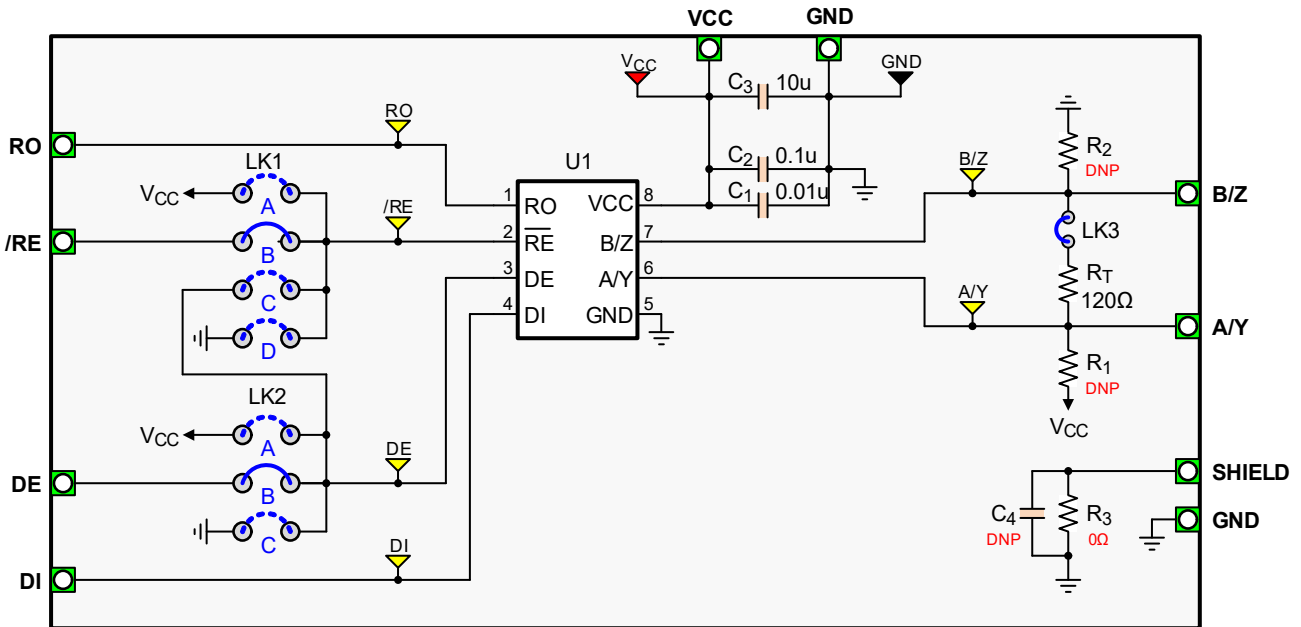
VCC
GND
$V_{CC}$
GND
$C_3$ 10u
RO
RO
$C_2$ 0.1u
$C_1$ 0.01u
$R_2$
DNP
LK1
U1
B/Z
B/Z
$V_{CC}$
A
/RE
1 RO
VCC 8
/RE
B
2 $\overline{RE}$
B/Z 7
LK3
3 DE
A/Y 6
$R_T$
C
120Ω
4 DI
GND 5
A/Y
A/Y
D
$R_1$
DNP
LK2
$V_{CC}$
$V_{CC}$
A
DE
DE
B
SHIELD
$C_4$
$R_3$
GND
C
DNP
0Ω
DI
DI